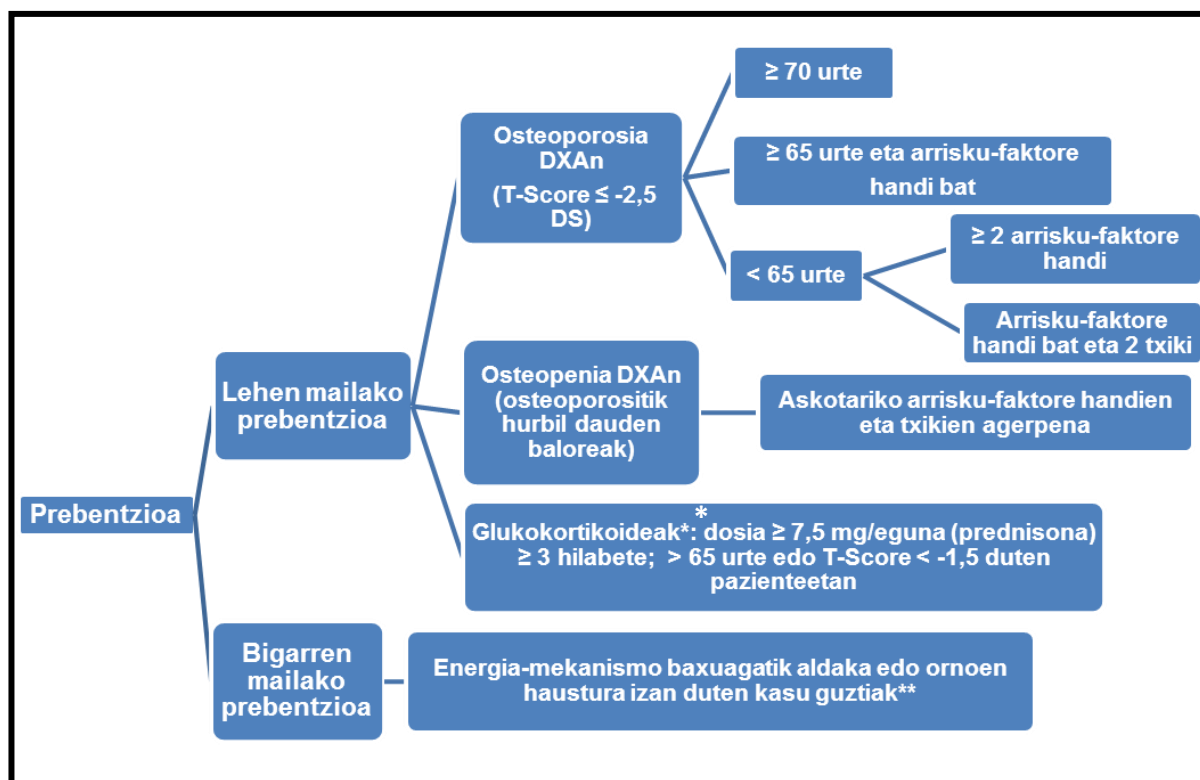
Prebentzioa

Lehen mailako prebentzioa

Osteoporosia DXAn (T-Score ≤ -2,5 DS)

≥ 70 urte

≥ 65 urte eta arrisku-faktore handi bat

< 65 urte

≥ 2 arrisku-faktore handi

Arrisku-faktore handi bat eta 2 txiki

Osteopenia DXAn (osteoporositik hurbil dauden baloreak)

Askotariko arrisku-faktore handien eta txikien agerpena

*
Glukokortikoideak*: dosia ≥ 7,5 mg/eguna (prednisona) ≥ 3 hilabete; > 65 urte edo T-Score < -1,5 duten pazienteetan

Bigarren mailako prebentzioa

Energia-mekanismo baxuagatik aldaka edo ornoen haustura izan duten kasu guztiak**